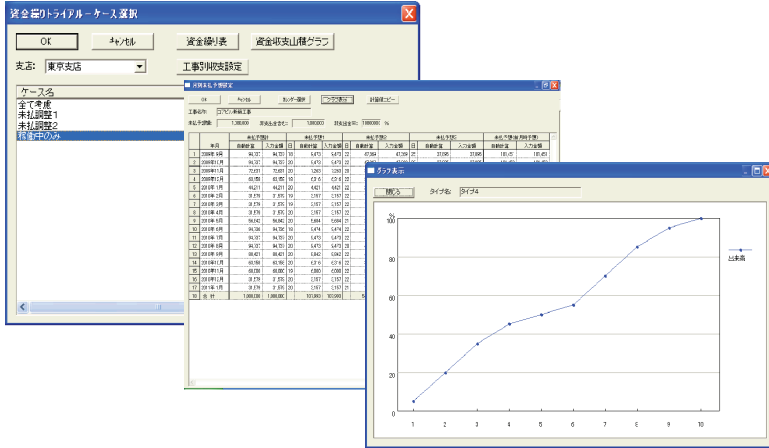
資金繰りトライアル－ケース選択

OK
キャンセル
資金繰り表
資金収支山積グラフ

支店: 東京支店
工事別収支設定

ケース名
全て考慮
未払調整1
未払調整2
稼働中のみ

工事別支払予定設定
OK
キャンセル
カレンダー選択
グラフ表示
計算値コピー
工事名称: コアビジ新築工事
未払予定額: 1,000,000
支払出来高: 1,000,000
支払出来高率: 1000000 %

グラフ表示
閉じる
タイプ名: タイプ4

%
100
80
60
40
20
0
1 2 3 4 5 6 7 8 9 10
出来高